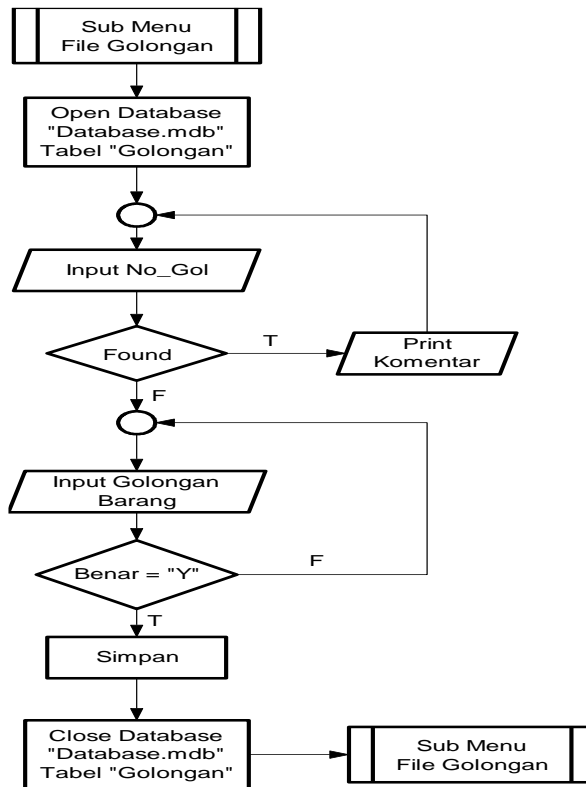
Sub Menu
File Golongan

Open Database
"Database.mdb"
Tabel "Golongan"

Input No_Gol

Found

T

Print
Komentar

F

Input Golongan
Barang

Benar = "Y"

F

T

Simpan

Close Database
"Database.mdb"
Tabel "Golongan"

Sub Menu
File Golongan